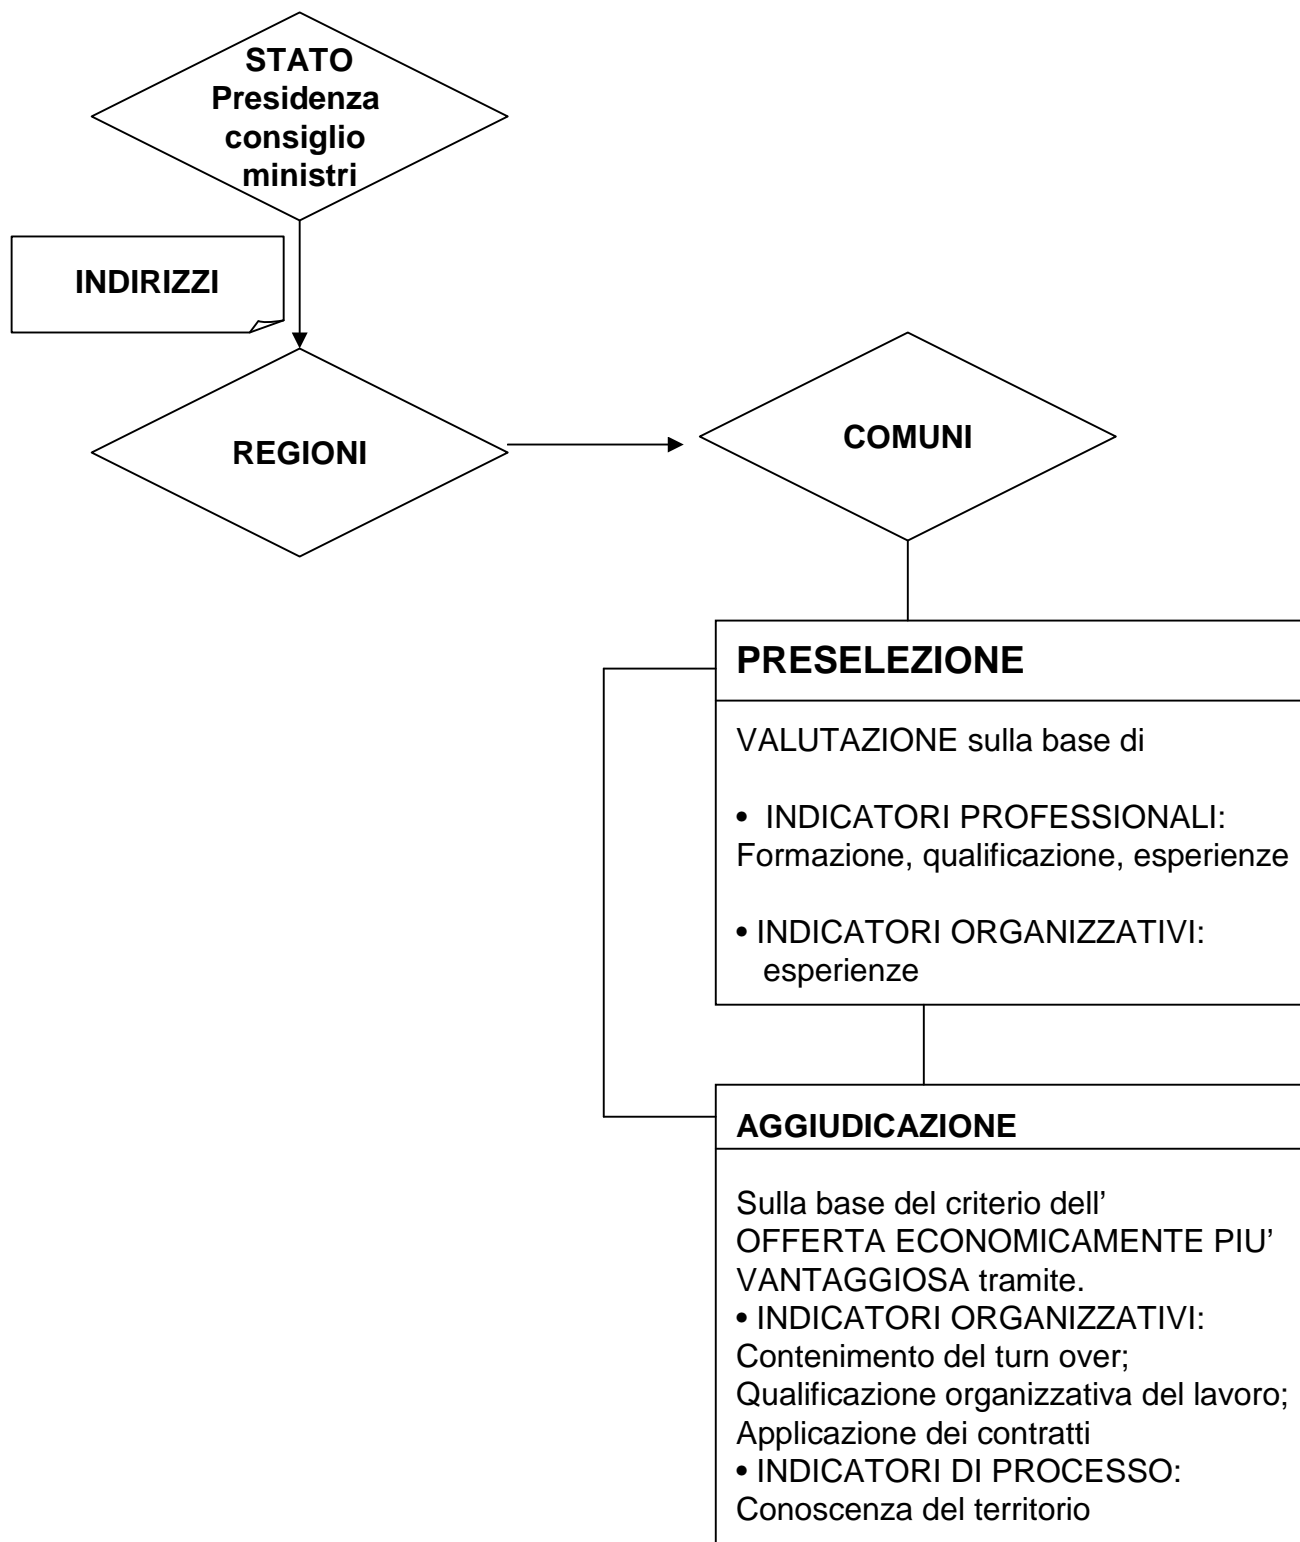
STATO
Presidenza consiglio ministri

INDIRIZZI

REGIONI

COMUNI

PRESELEZIONE

VALUTAZIONE sulla base di

• INDICATORI PROFESSIONALI: Formazione, qualificazione, esperienze

• INDICATORI ORGANIZZATIVI: esperienze

AGGIUDICAZIONE

Sulla base del criterio dell' OFFERTA ECONOMICAMENTE PIU' VANTAGGIOSA tramite.
• INDICATORI ORGANIZZATIVI:
Contenimento del turn over;
Qualificazione organizzativa del lavoro;
Applicazione dei contratti
• INDICATORI DI PROCESSO:
Conoscenza del territorio